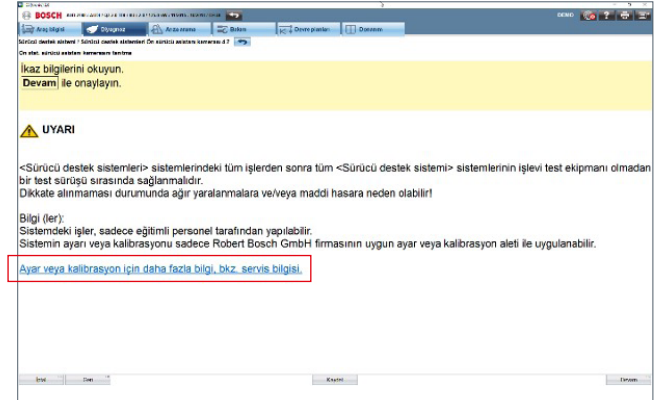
BOSCH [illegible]

DEMO

Araç bilgisi | Diyagnoz | Arıza arama | Bakım | Devre planları | Donanım

Sürücü destek sistemi / Sürücü destek sistemleri Ön sürücü asistanı kamerası d 7

Ön stat. sürücü asistanı kamerasını tanıma

İkaz bilgilerini okuyun.
Devam ile onaylayın.

UYARI

<Sürücü destek sistemleri> sistemlerindeki tüm işlerden sonra tüm <Sürücü destek sistemi> sistemlerinin işlevi test ekipmanı olmadan bir test sürüşü sırasında sağlanmalıdır.
Dikkate alınmaması durumunda ağır yaralanmalara ve/veya maddi hasara neden olabilir!

Bilgi (ler):
Sistemdeki işler, sadece eğitimli personel tarafından yapılabilir.
Sistemin ayarı veya kalibrasyonu sadece Robert Bosch GmbH firmasının uygun ayar veya kalibrasyon aleti ile uygulanabilir.

Ayar veya kalibrasyon için daha fazla bilgi, bkz. servis bilgisi.

İptal | Geri | Kaydet | Devam